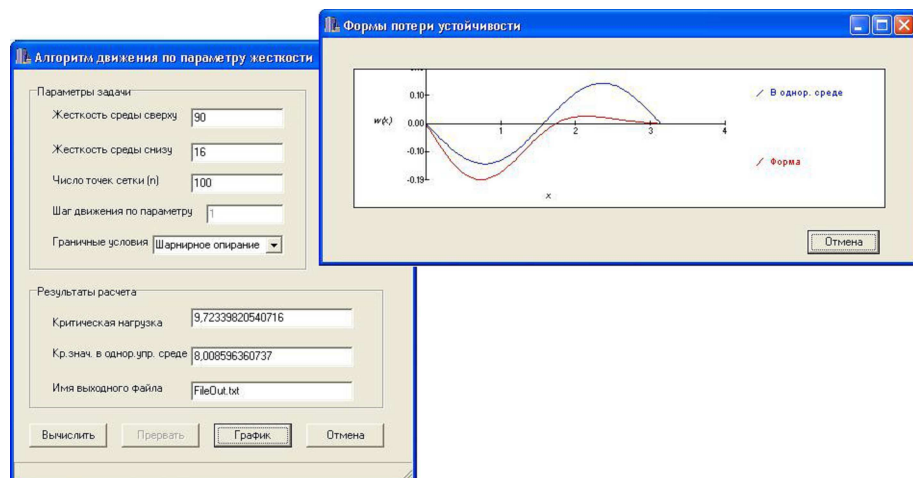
Алгоритм движения по параметру жесткости

Параметры задачи

Жесткость среды сверху 90

Жесткость среды снизу 16

Число точек сетки (n) 100

Шаг движения по параметру 1

Граничные условия Шарнирное опирание

Результаты расчета

Критическая нагрузка 9,72339820540716

Кр.знач. в однор.упр. среде 8,008596360737

Имя выходного файла FileOut.txt

Вычислить Прервать График Отмена

Формы потери устойчивости

0.10
w(x) 0.00
-0.10
-0.19

1 2 3 4

x

В однор. среде

Форма

Отмена